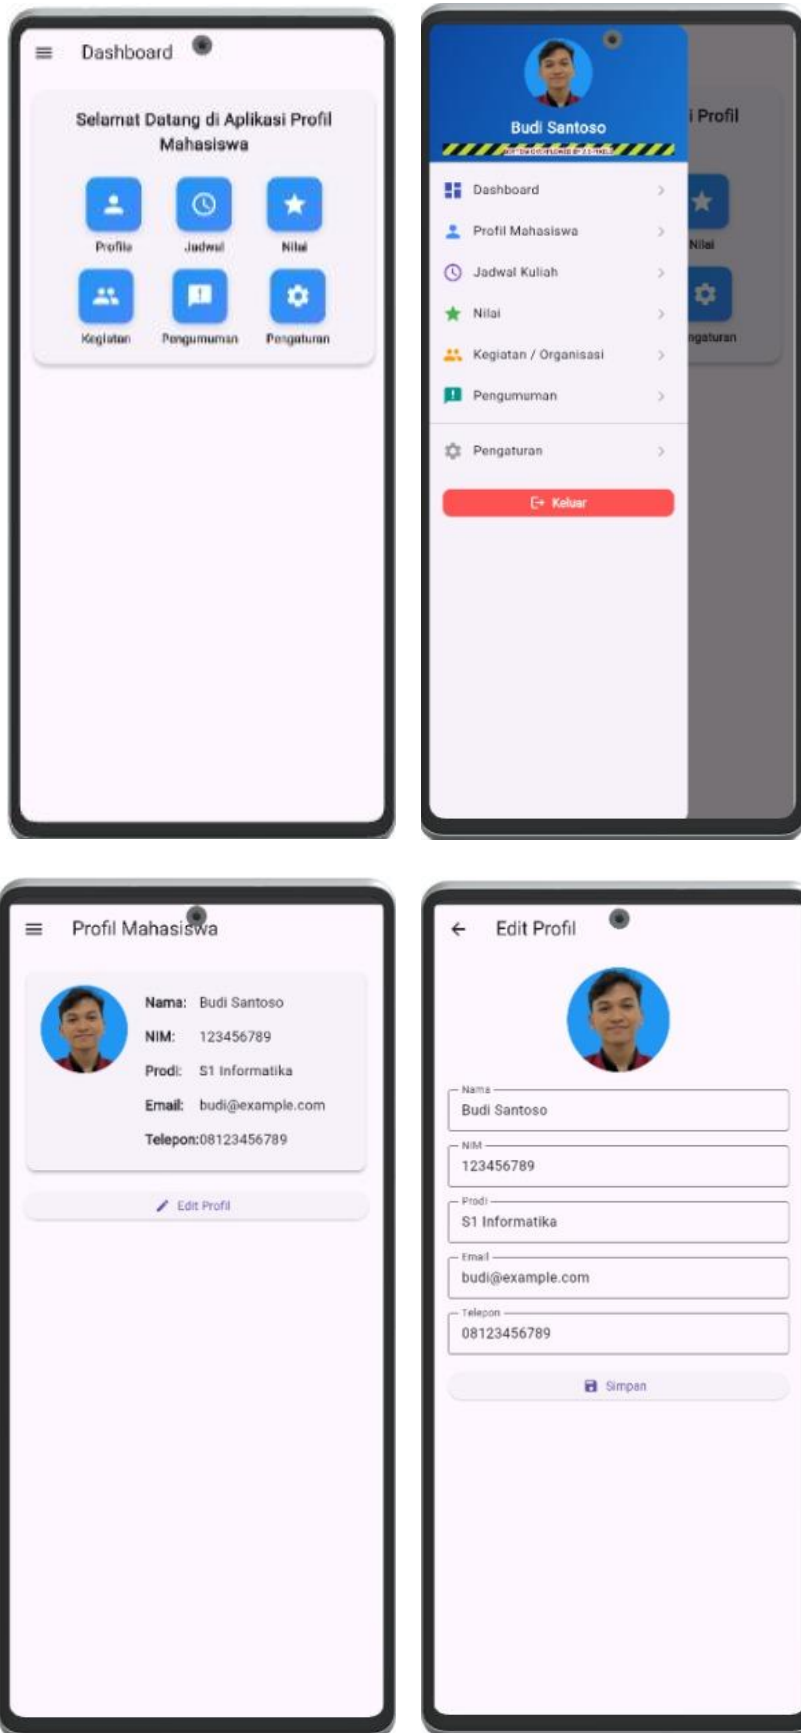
Dashboard

Selamat Datang di Aplikasi Profil Mahasiswa

Profile

Jadwal

Nilai

Kegiatan

Pengumuman

Pengaturan

Budi Santoso

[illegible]

Dashboard

Profil Mahasiswa

Jadwal Kuliah

Nilai

Kegiatan / Organisasi

Pengumuman

Pengaturan

Keluar

i Profil

Nilai

ngaturan

Profil Mahasiswa

Nama: Budi Santoso

NIM: 123456789

Prodi: S1 Informatika

Email: budi@example.com

Telepon: 08123456789

Edit Profil

Edit Profil

Nama
Budi Santoso

NIM
123456789

Prodi
S1 Informatika

Email
budi@example.com

Telepon
08123456789

Simpan